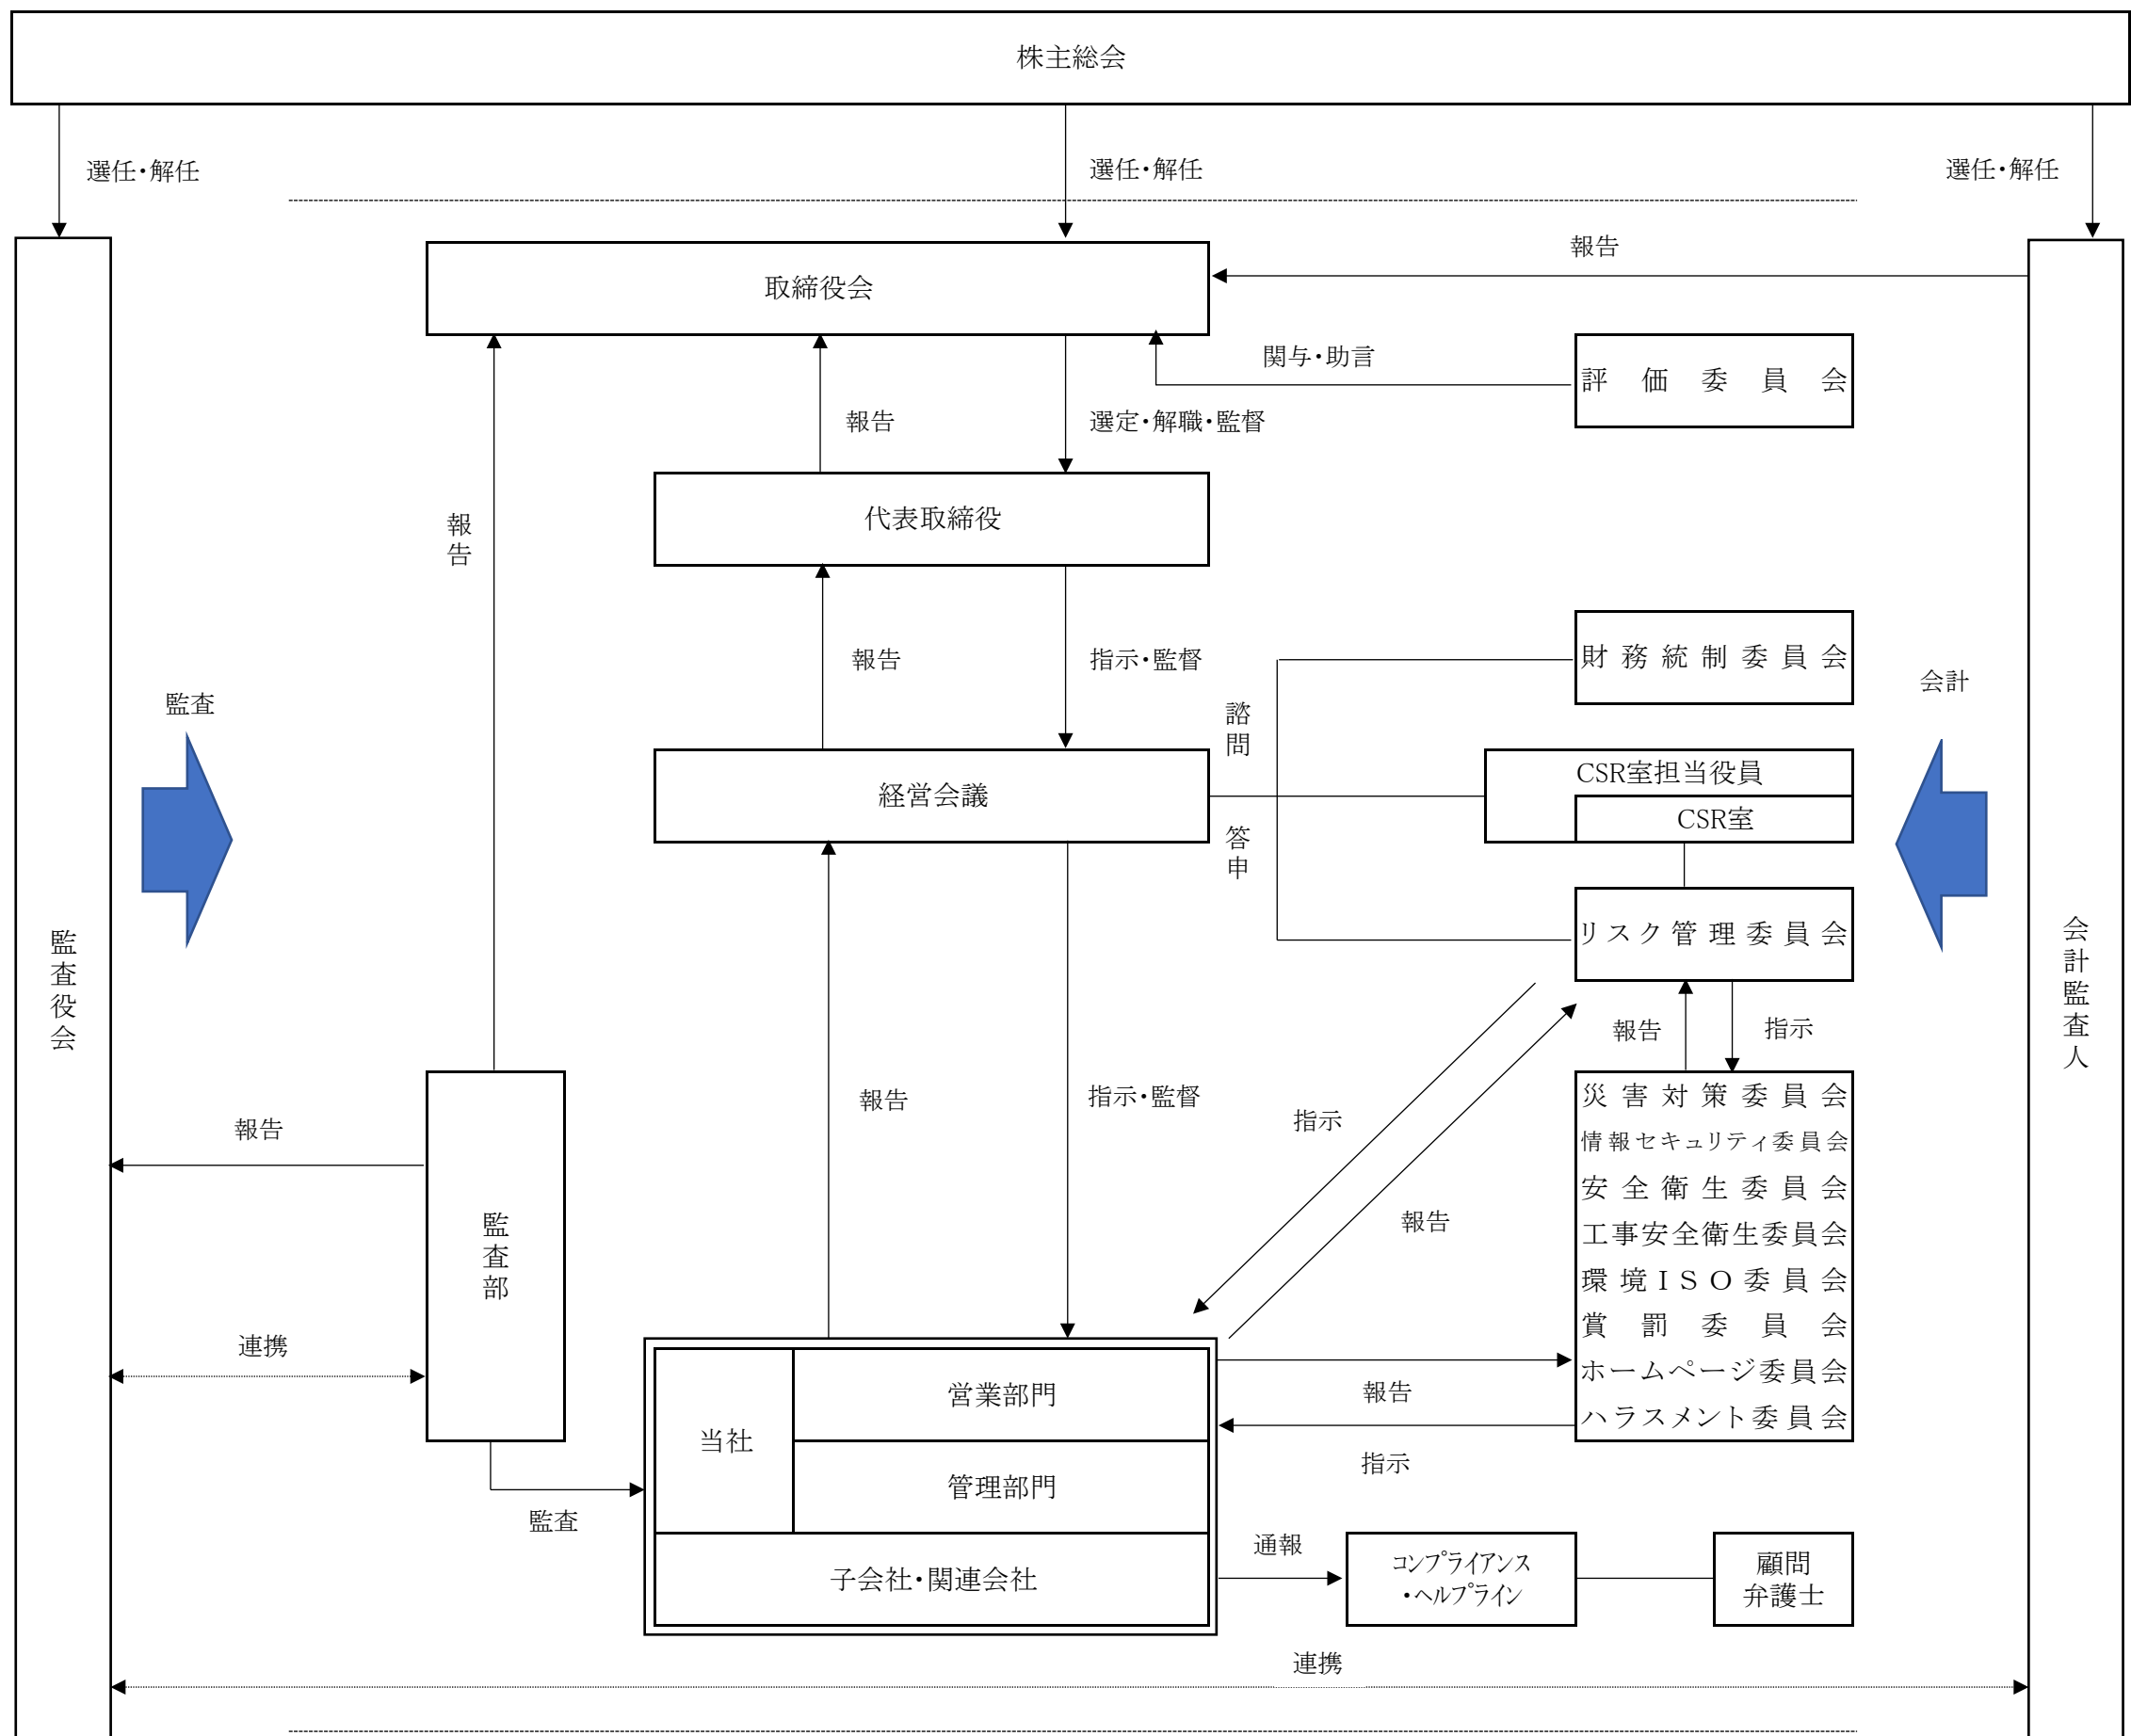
株主総会

選任・解任

選任・解任

選任・解任

報告

取締役会

関与・助言

評価委員会

報告

選定・解職・監督

報告

代表取締役

報告

指示・監督

財務統制委員会

会計

監査

諮問

経営会議

CSR室担当役員

CSR室

答申

リスク管理委員会

監査役会

会計監査人

報告

指示

報告

指示・監督

指示

災害対策委員会
情報セキュリティ委員会
安全衛生委員会
工事安全衛生委員会
環境ISO委員会
賞罰委員会
ホームページ委員会
ハラスメント委員会

報告

報告

監査部

連携

当社

営業部門

報告

管理部門

指示

監査

子会社・関連会社

通報

コンプライアンス・ヘルプライン

顧問弁護士

連携